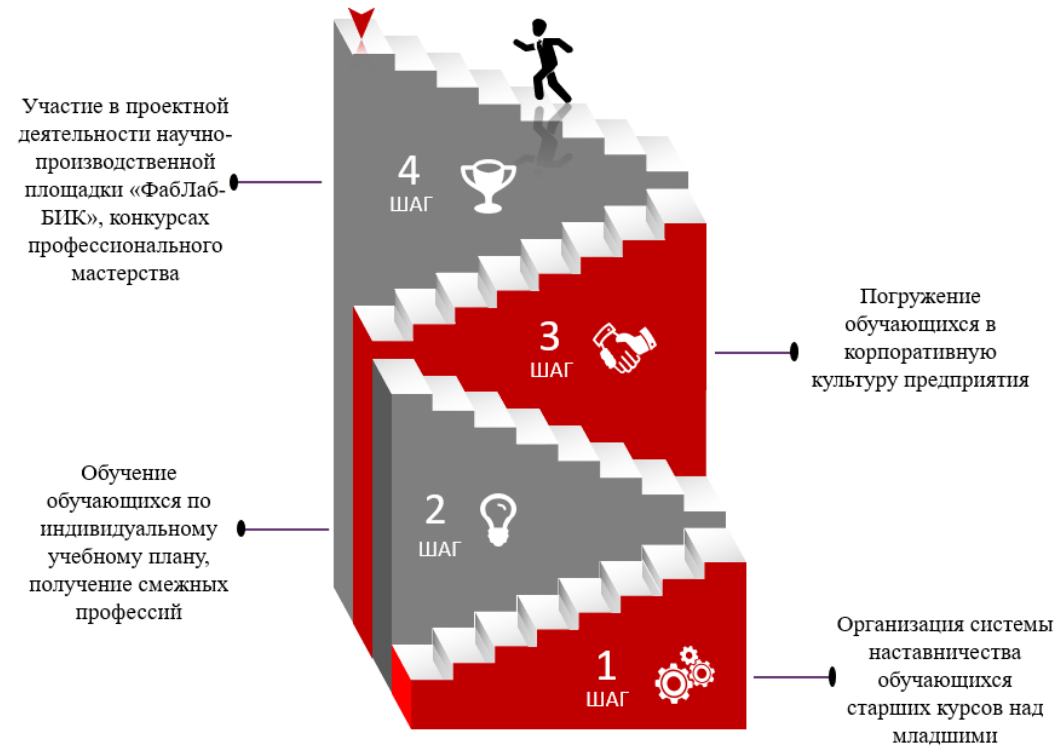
Участие в проектной деятельности научно-производственной площадки «ФабЛаб-БИК», конкурсах профессионального мастерства

4
ШАГ

Погружение обучающихся в корпоративную культуру предприятия

3
ШАГ

Обучение обучающихся по индивидуальному учебному плану, получение смежных профессий

2
ШАГ

1
ШАГ

Организация системы наставничества обучающихся старших курсов над младшими